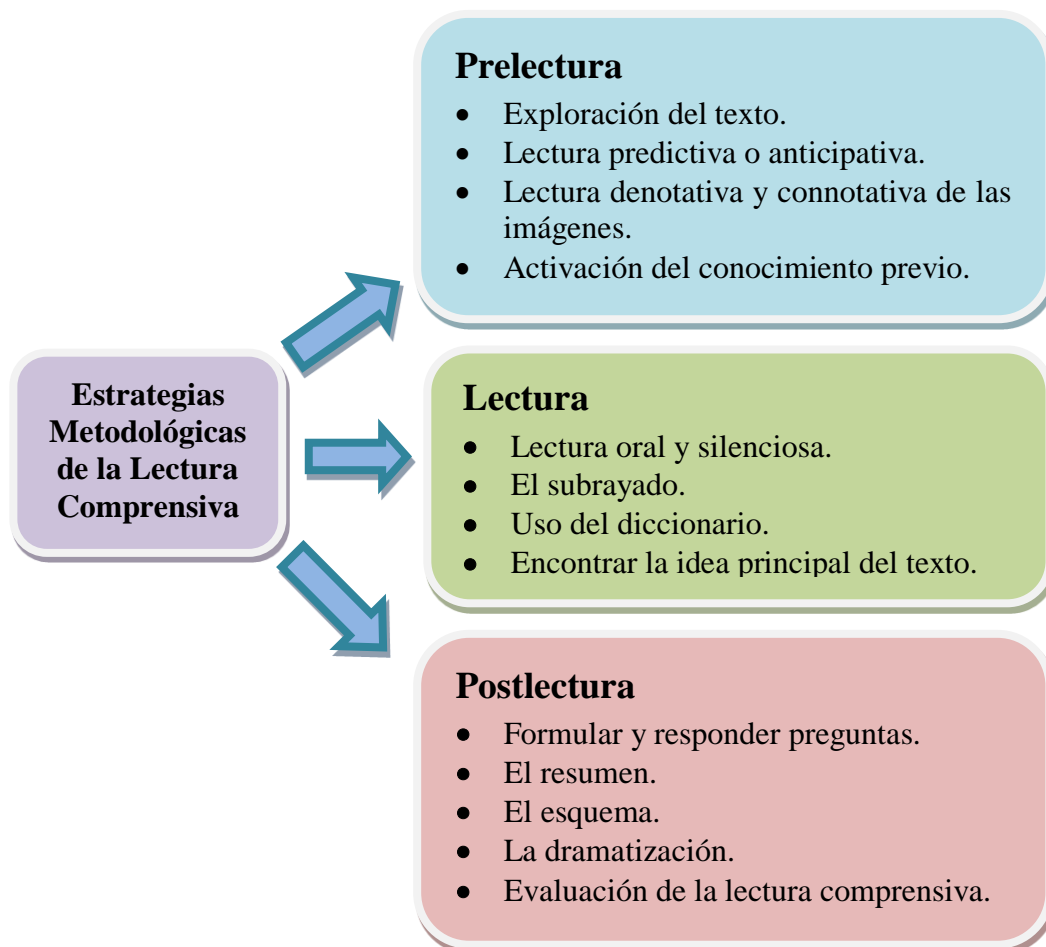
Estrategias Metodológicas de la Lectura Comprensiva

Prelectura
- Exploración del texto.
- Lectura predictiva o anticipativa.
- Lectura denotativa y connotativa de las imágenes.
- Activación del conocimiento previo.

Lectura
- Lectura oral y silenciosa.
- El subrayado.
- Uso del diccionario.
- Encontrar la idea principal del texto.

Postlectura
- Formular y responder preguntas.
- El resumen.
- El esquema.
- La dramatización.
- Evaluación de la lectura comprensiva.